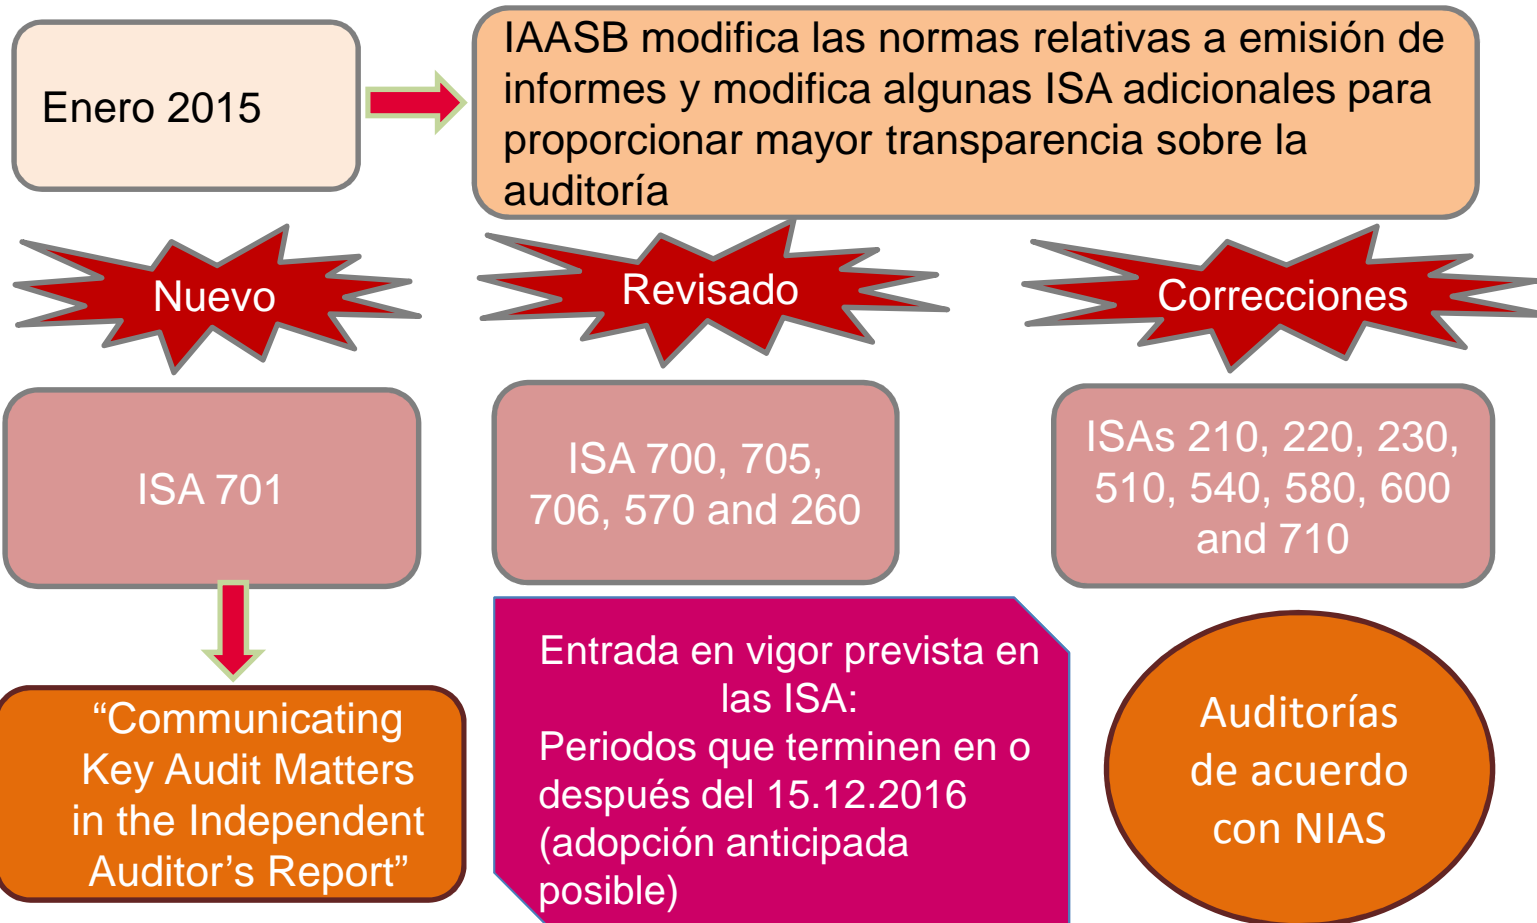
Enero 2015

IAASB modifica las normas relativas a emisión de informes y modifica algunas ISA adicionales para proporcionar mayor transparencia sobre la auditoría

Nuevo

Revisado

Correcciones

ISA 701

ISA 700, 705, 706, 570 and 260

ISAs 210, 220, 230, 510, 540, 580, 600 and 710

“Communicating Key Audit Matters in the Independent Auditor’s Report”

Entrada en vigor prevista en las ISA:
Periodos que terminen en o después del 15.12.2016 (adopción anticipada posible)

Auditorías de acuerdo con NIAS